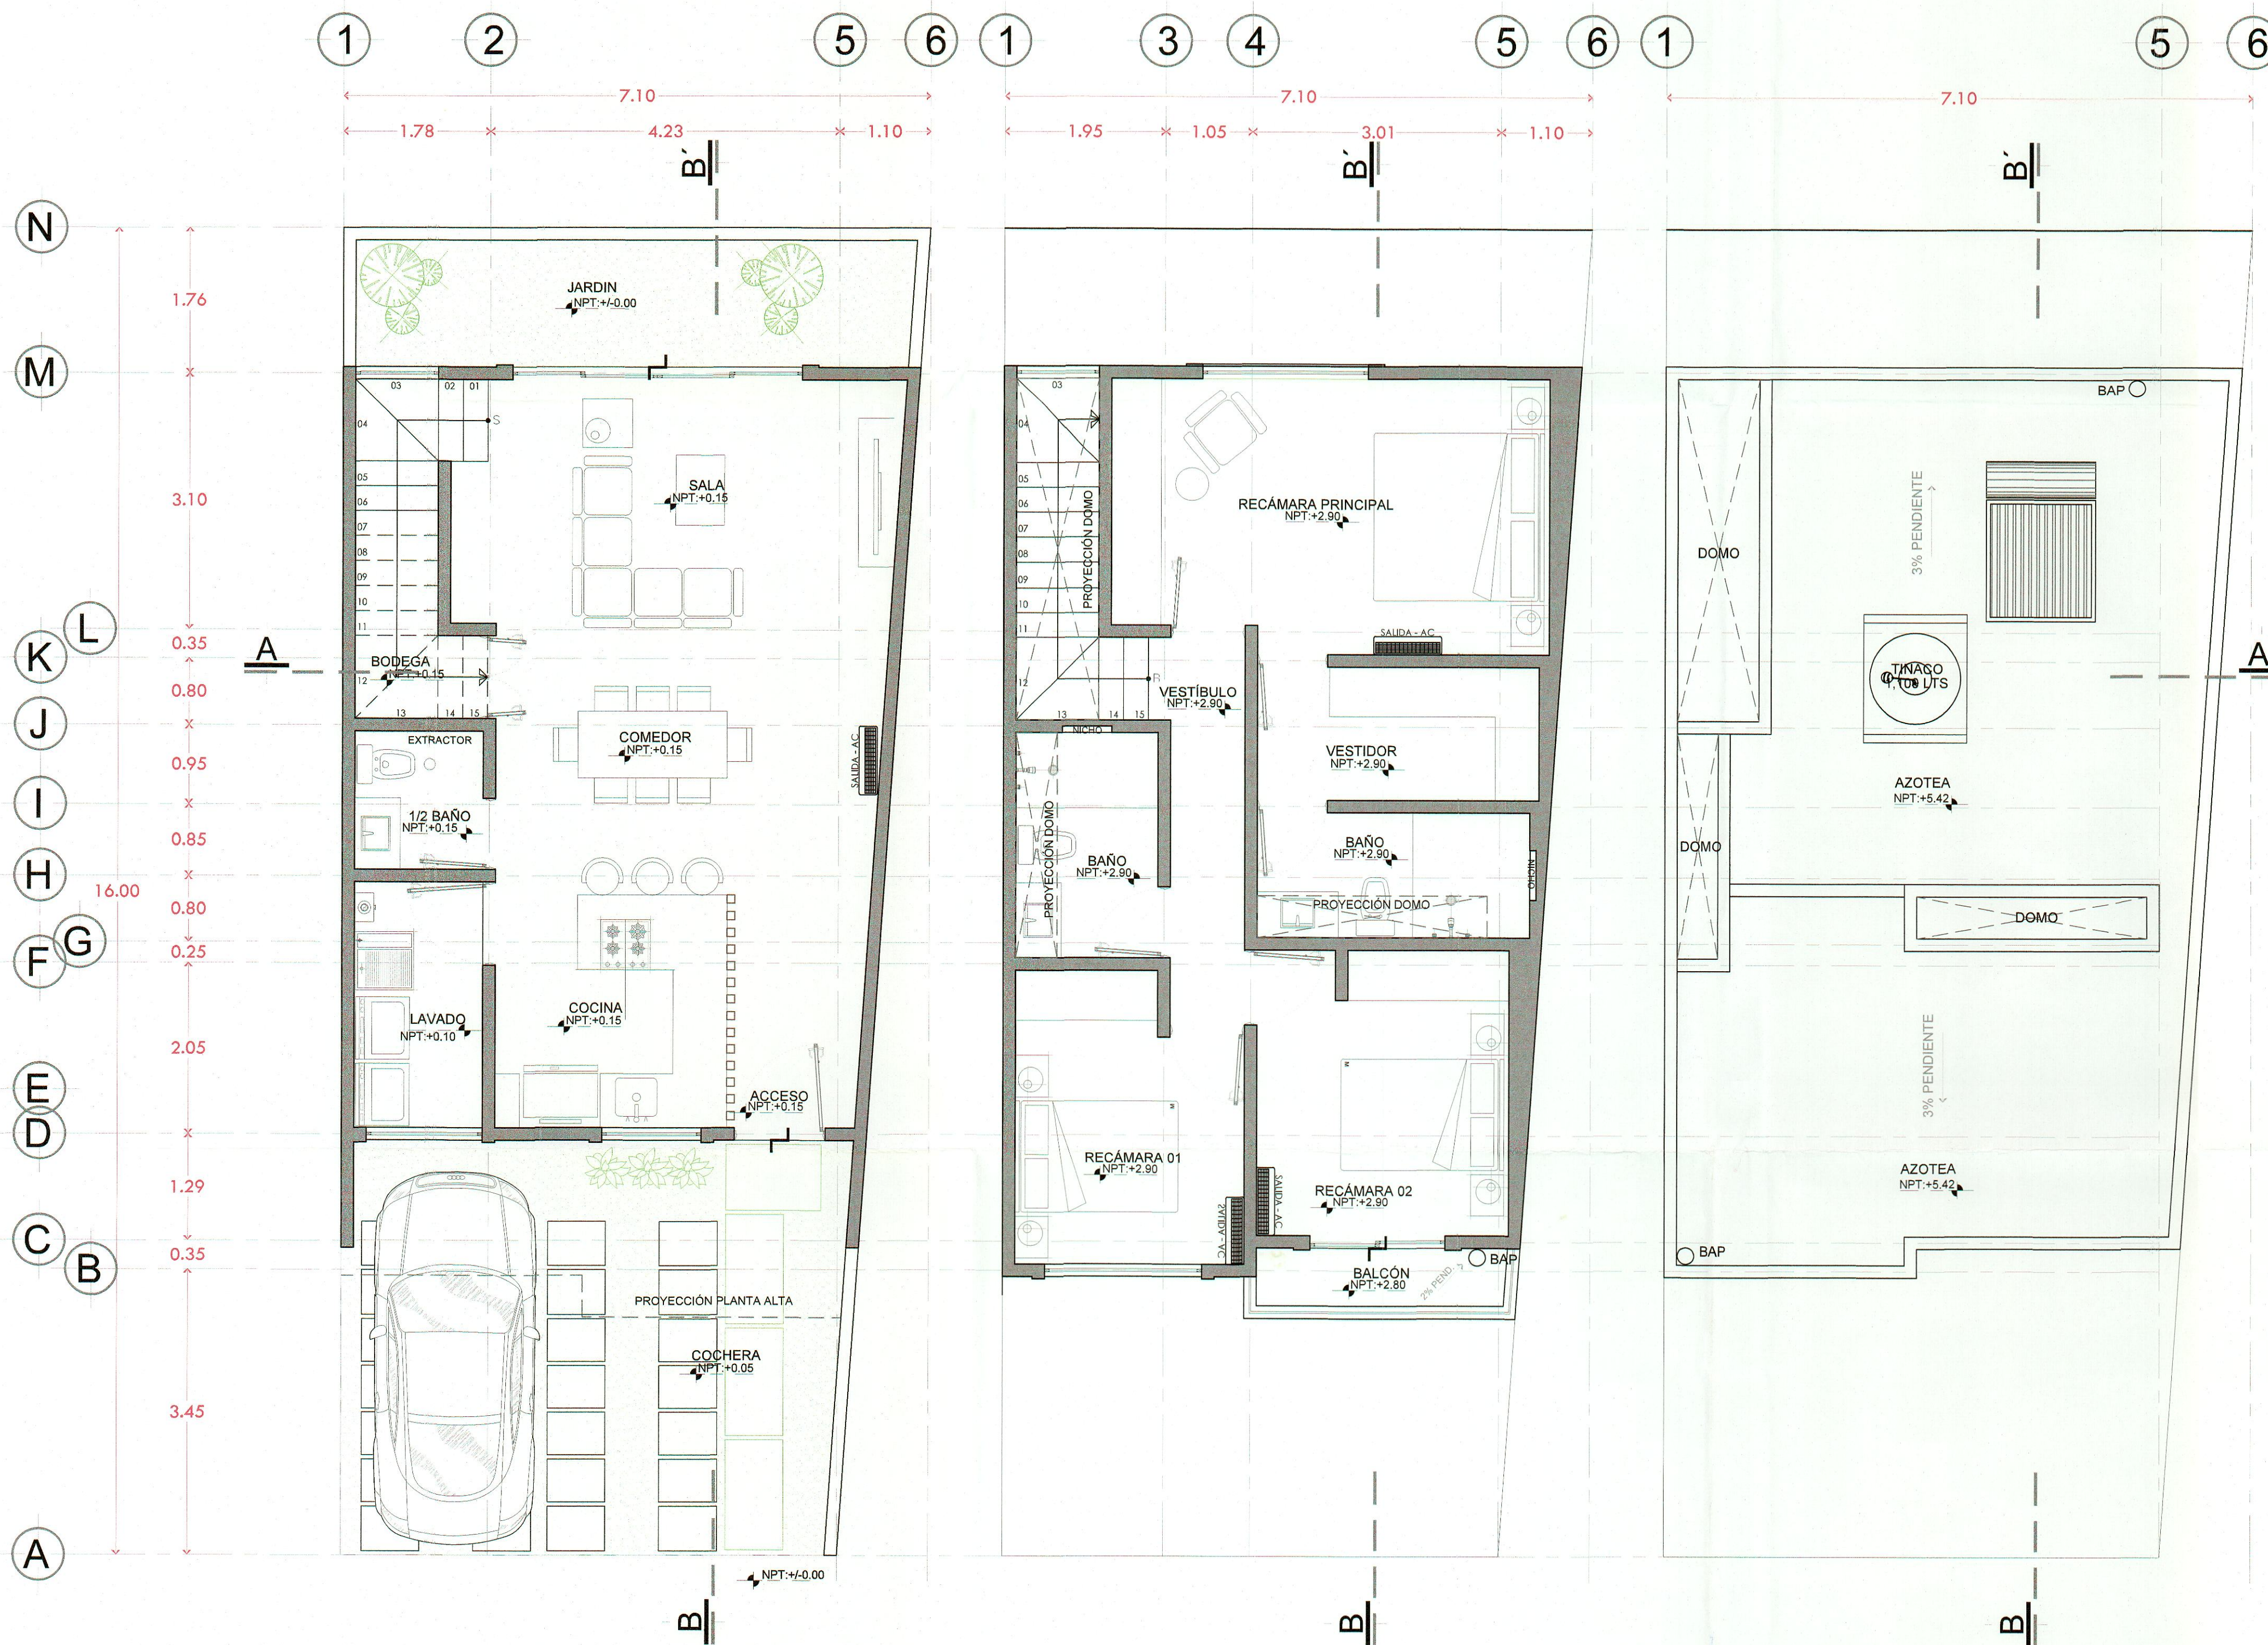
1 2 5 6 1 3 4 5 6 1 5 6

7.10
1.78 4.23 1.10

7.10
1.95 1.05 3.01 1.10

7.10

B´ B´ B´

N
M
L
K
J
I
H
G
F
E
D
C
B
A

1.76
3.10
0.35
0.80
0.95
0.85
16.00
0.80
0.25
2.05
1.29
0.35
3.45

A

JARDIN
NPT:+/-0.00

03 02 01
04
S
05
06
07
08
09
10
11
12
13 14 15

SALA
NPT:+0.15

BODEGA
NPT:+0.15

COMEDOR
NPT:+0.15

EXTRACTOR

SALIDA - AC

1/2 BAÑO
NPT:+0.15

COCINA
NPT:+0.15

LAVADO
NPT:+0.10

ACCESO
NPT:+0.15

PROYECCIÓN PLANTA ALTA

COCHERA
NPT:+0.05

NPT:+/-0.00

B B B

03
04
05
06
07
08
09
10
11
12
13 14 15

PROYECCIÓN DOMO

RECÁMARA PRINCIPAL
NPT:+2.90

SALIDA - AC

VESTÍBULO
NPT:+2.90

NICHO

VESTIDOR
NPT:+2.90

PROYECCIÓN DOMO

BAÑO
NPT:+2.90

BAÑO
NPT:+2.90

NICHO

PROYECCIÓN DOMO

RECÁMARA 01
NPT:+2.90

SALIDA - AC

SALIDA - AC

RECÁMARA 02
NPT:+2.90

BALCÓN
NPT:+2.80

2% PEND.

BAP

BAP

DOMO

3% PENDIENTE

TINACO
1,100 LTS

AZOTEA
NPT:+5.42

DOMO

DOMO

3% PENDIENTE

AZOTEA
NPT:+5.42

BAP

A